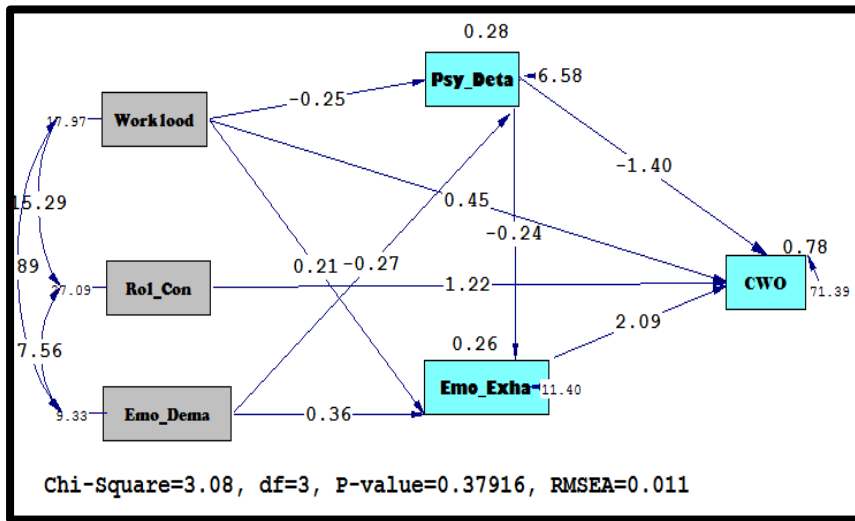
0.28

Psy_Deta

6.58

Workload

-0.25

17.97

-1.40

15.29

0.45

-0.24

0.78

89

0.21

-0.27

Rol_Con

27.09

1.22

CWO

71.39

7.56

2.09

0.26

Emo_Exha

11.40

9.33

Emo_Dema

0.36

Chi-Square=3.08, df=3, P-value=0.37916, RMSEA=0.011